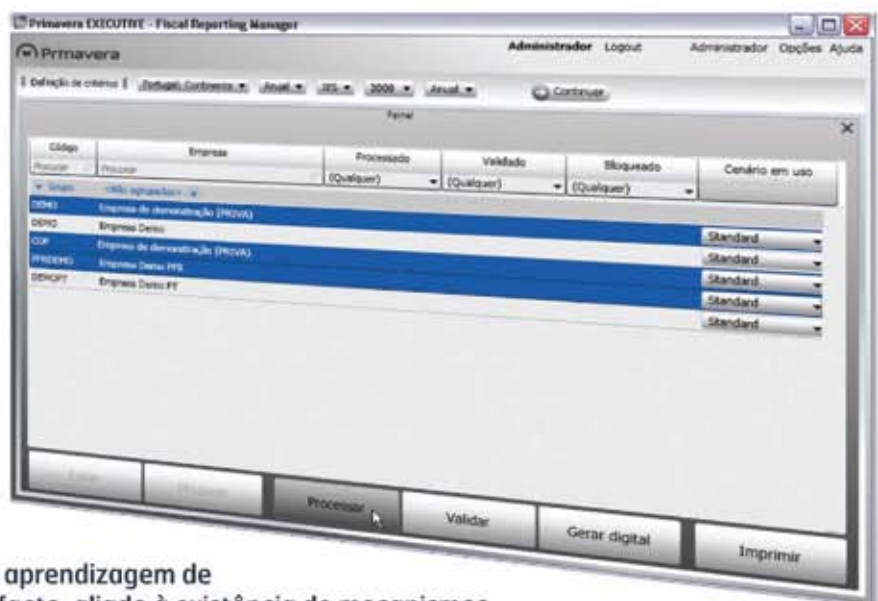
Primavera EXECUTIVE - Fiscal Reporting Manager

Primavera

Administrador Logout Administrador Opções Ajuda

Definição de critérios Portugal Continente Anual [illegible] 2008 Anual Continuar

Fechar

| Código | Empresa | Processado | Validado | Bloqueado | Cenário em uso |
|---|---|---|---|---|---|
| Procurar | Procurar | (Qualquer) | (Qualquer) | (Qualquer) | |
| Grupo | <Não agrupados> | | | | |
| DEMO | Empresa de demonstração (PRIVA) | | | | |
| DEMO | Empresa Demo | | | | Standard |
| COP | Empresa de demonstração (PRIVA) | | | | Standard |
| PFSDEMO | Empresa Demo PFS | | | | Standard |
| DEMOPT | Empresa Demo PT | | | | Standard |
| | | | | | Standard |

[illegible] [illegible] Processar Validar Gerar digital Imprimir

aprendizagem de
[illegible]